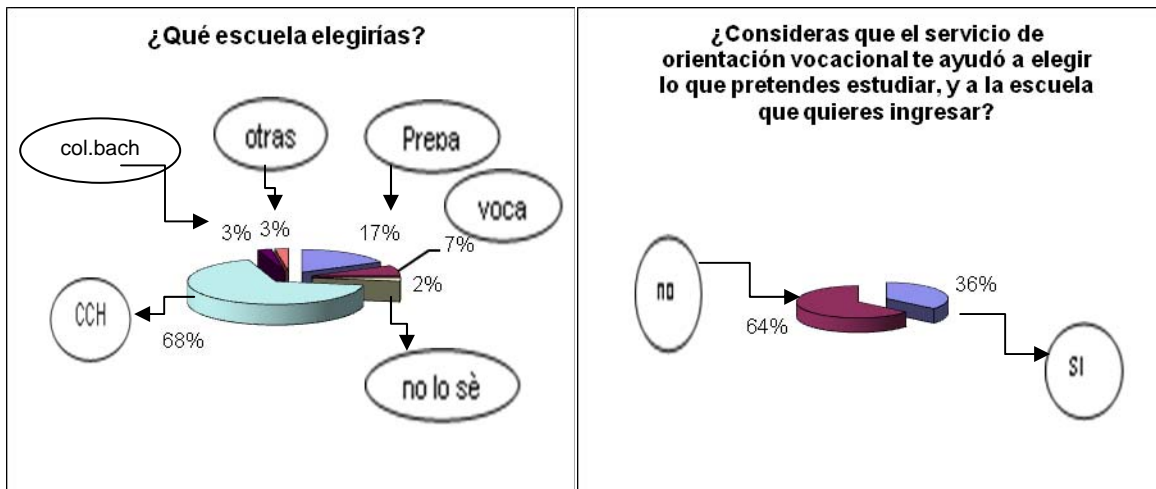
¿Qué escuela elegirías?

col.bach

otras

Prepa

voca

3%

3%

17%

7%

2%

CCH

68%

no lo sè

¿Consideras que el servicio de orientación vocacional te ayudó a elegir lo que pretendes estudiar, y a la escuela que quieres ingresar?

no

36%

64%

SI